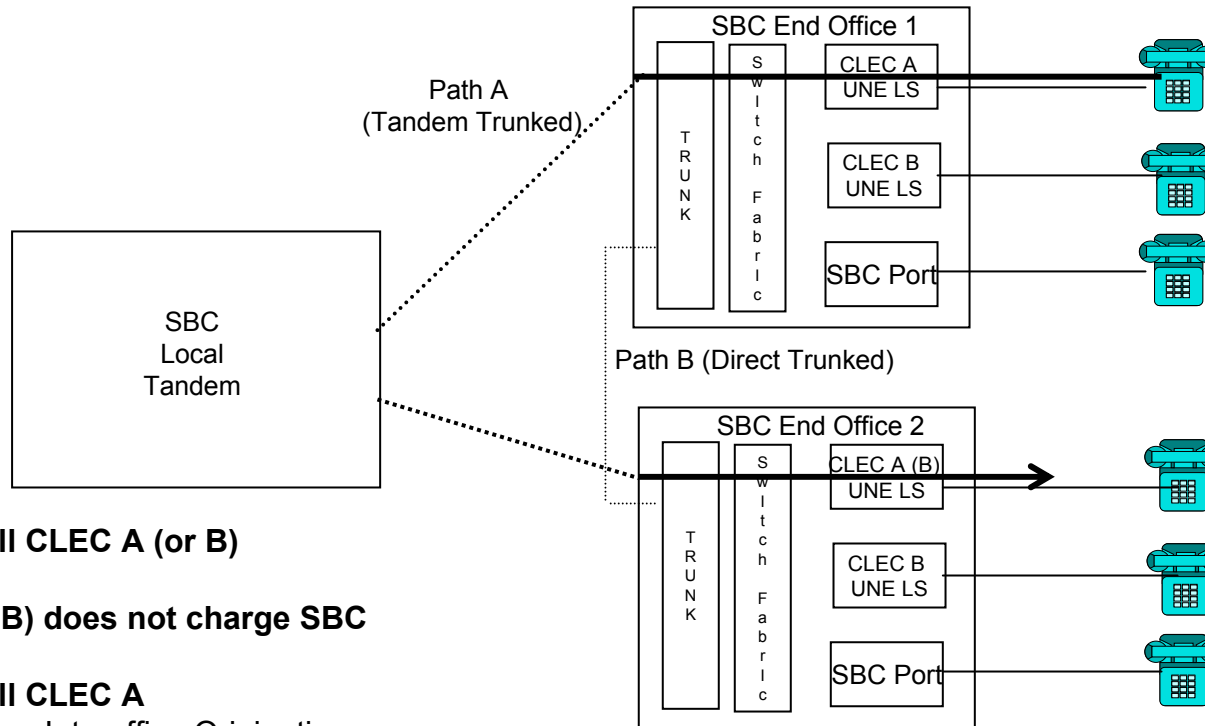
SBC End Office 1

Path A (Tandem Trunked)

T R U N K

S w I t c h F a b r I c

CLEC A UNE LS

CLEC B UNE LS

SBC Port

SBC Local Tandem

Path B (Direct Trunked)

SBC End Office 2

T R U N K

S w I t c h F a b r I c

CLEC A (B) UNE LS

CLEC B UNE LS

SBC Port

ll CLEC A (or B)

B) does not charge SBC

ll CLEC A

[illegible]